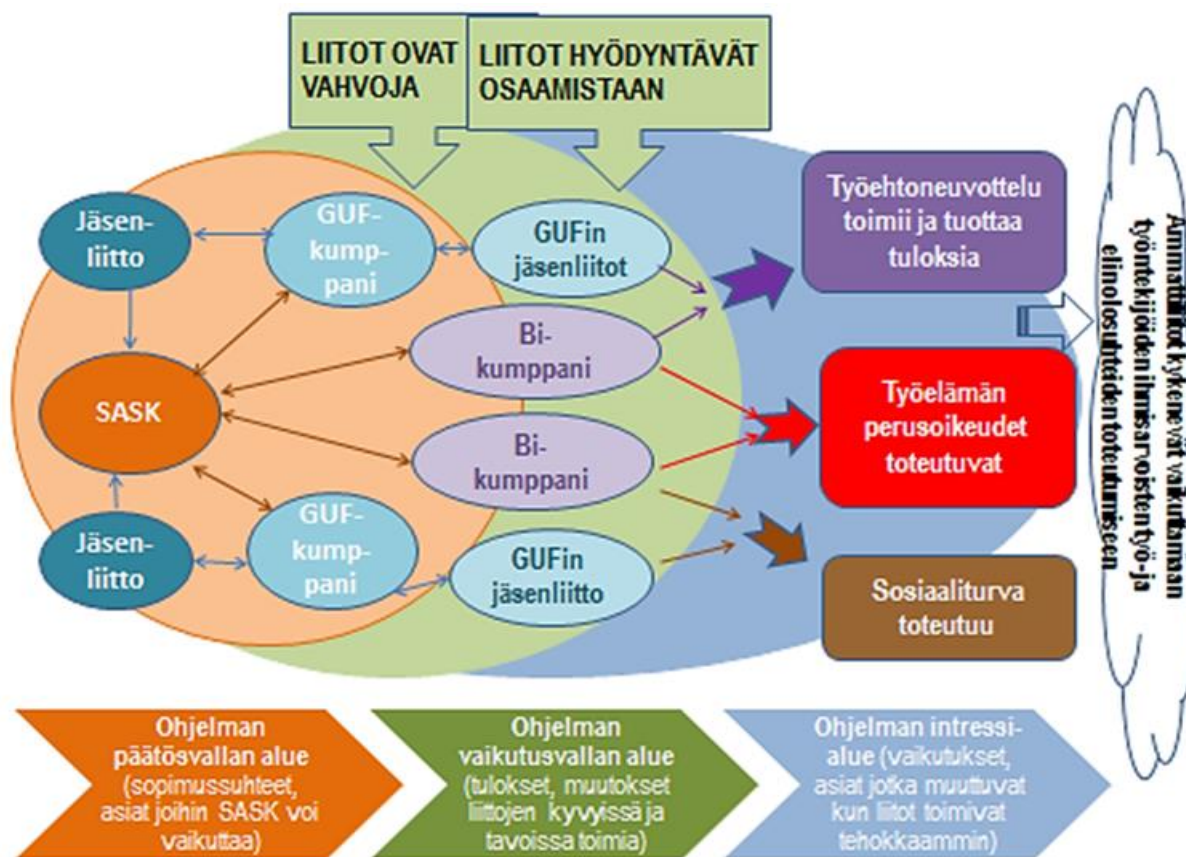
LIITOT OVAT VAHVOJA

LIITOT HYÖDYNTÄVÄT OSAAMISTAAN

Jäsen-liitto

GUF-kump-pani

GUFin jäsenliitot

SASK

Bi-kumppani

Bi-kumppani

Jäsen-liitto

GUF-kump-pani

GUFin jäsenliitto

Työehtoneuvottelu toimii ja tuottaa tuloksia

Työelämän perusoikeudet toteutuvat

Sosiaaliturva toteutuu

Ammattiliitot kykenevät vaikuttamaan työntekijöiden ihmisarvoisten työ- ja elinolosuhteiden toteutumiseen

Ohjelman päätösvallan alue (sopimussuhteet, asiat joihin SASK voi vaikuttaa)

Ohjelman vaikutusvallan alue (tulokset, muutokset liittojen kyvyissä ja tavoissa toimia)

Ohjelman intressi-alue (vaikutukset, asiat jotka muuttuvat kun liitot toimivat tehokkaammin)